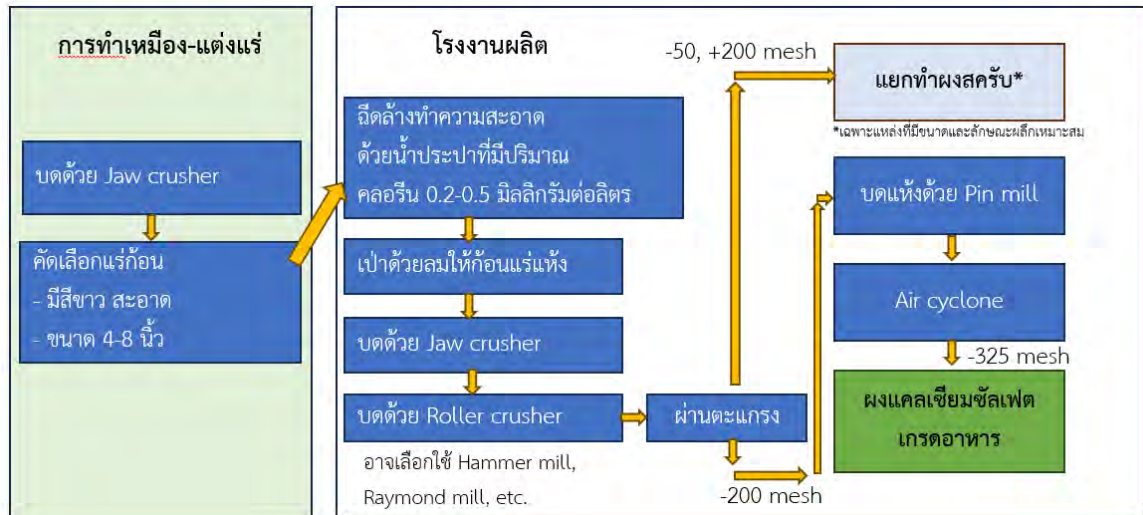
การทำเหมือง-แต่งแร่

บดด้วย Jaw crusher

คัดเลือกแร่ก้อน
- มีสีขาว สะอาด
- ขนาด 4-8 นิ้ว

โรงงานผลิต

ฉีดล้างทำความสะอาด ด้วยน้ำประปาที่มีปริมาณ คลอรีน 0.2-0.5 มิลลิกรัมต่อลิตร

เป่าด้วยลมให้ก้อนแร่แห้ง

บดด้วย Jaw crusher

บดด้วย Roller crusher

อาจเลือกใช้ Hammer mill, Raymond mill, etc.

ผ่านตะแกรง

-50, +200 mesh

-200 mesh

แยกทำผงสครับ*

*เฉพาะแหล่งที่มีขนาดและลักษณะผลึกเหมาะสม

บดแห้งด้วย Pin mill

Air cyclone

-325 mesh

ผงแคลเซียมซัลเฟต เกรดอาหาร